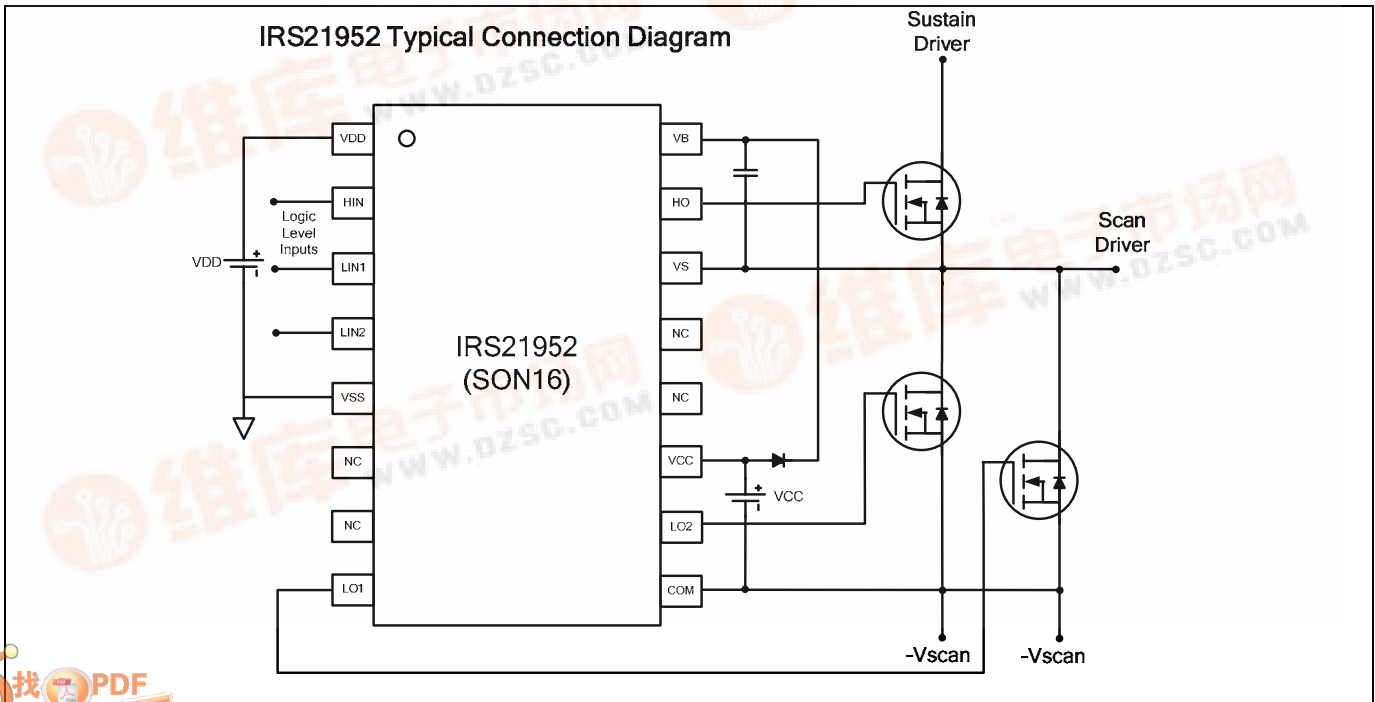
IRS21952 Typical Connection Diagram

Sustain Driver

VDD
HIN
Logic Level Inputs
VDD
LIN1
LIN2
VSS
NC
NC
LO1

IRS21952 (SON16)

VB
HO
VS
NC
NC
VCC
LO2
COM

VCC

Scan Driver

-Vscan
-Vscan

维库电子市场网 WWW.DZSC.COM
维库电子市场网 WWW.DZSC.COM
维库电子市场网 WWW.DZSC.COM

找PDF